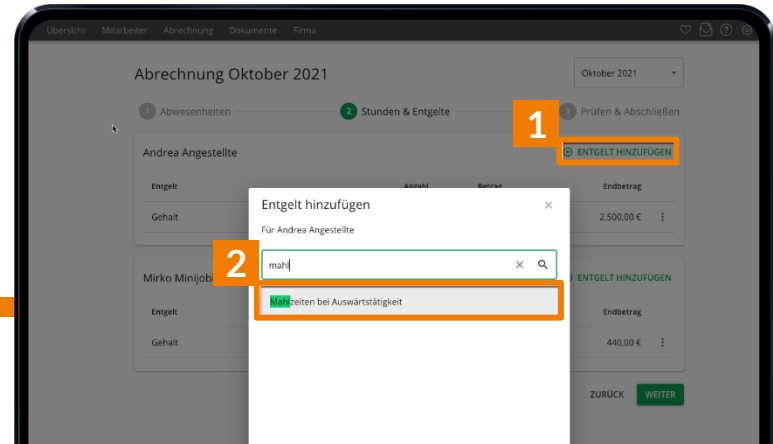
Übersicht Mitarbeiter Abrechnung Dokumente Firma

Abrechnung Oktober 2021

Oktober 2021

1 Abwesenheiten 2 Stunden & Entgelte 3 Prüfen & Abschließen

1

Andrea Angestellte

ENTGELT HINZUFÜGEN

| Entgelt | Anzahl | Betrag | Endbetrag |
|---|---|---|---|
| Gehalt | | | 2.500,00 € |

Mirko Minijob

ENTGELT HINZUFÜGEN

| Entgelt | Endbetrag |
|---|---|
| Gehalt | 440,00 € |

ZURÜCK WEITER

Entgelt hinzufügen

Für Andrea Angestellte

2

mahl

Mahlzeiten bei Auswärtstätigkeit